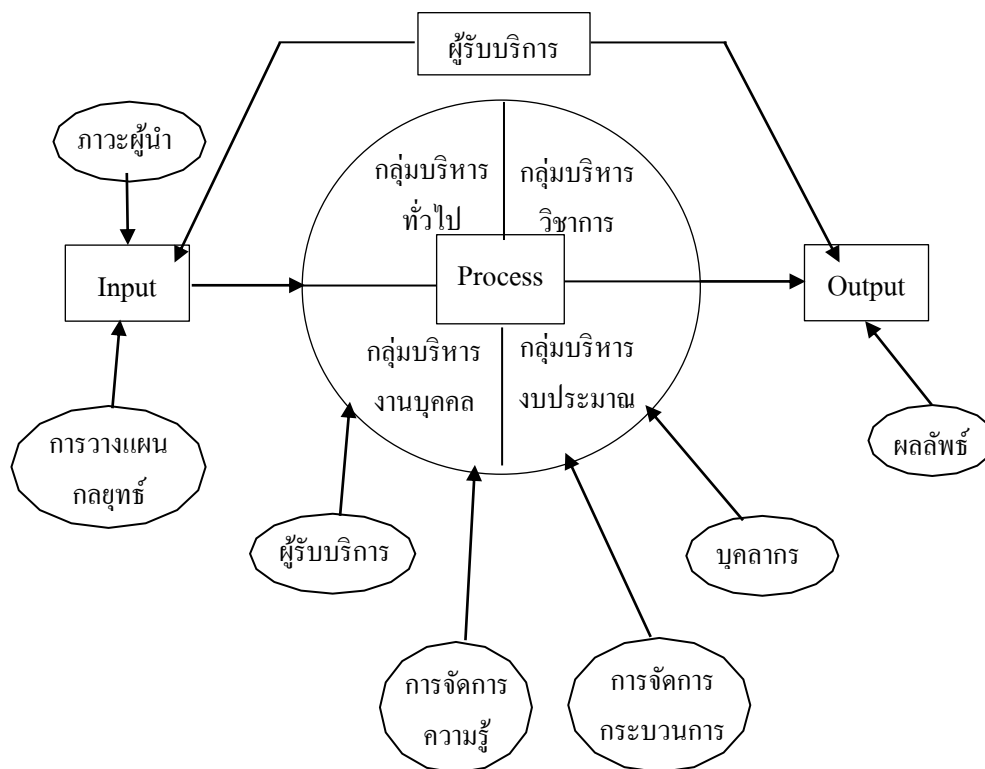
ผู้รับบริการ

ภาวะผู้นำ

กลุ่มบริหารทั่วไป

กลุ่มบริหารวิชาการ

Input

Process

Output

กลุ่มบริหารงานบุคคล

กลุ่มบริหารงบประมาณ

การวางแผนกลยุทธ์

ผลลัพธ์

ผู้รับบริการ

บุคลากร

การจัดการความรู้

การจัดการกระบวนการ